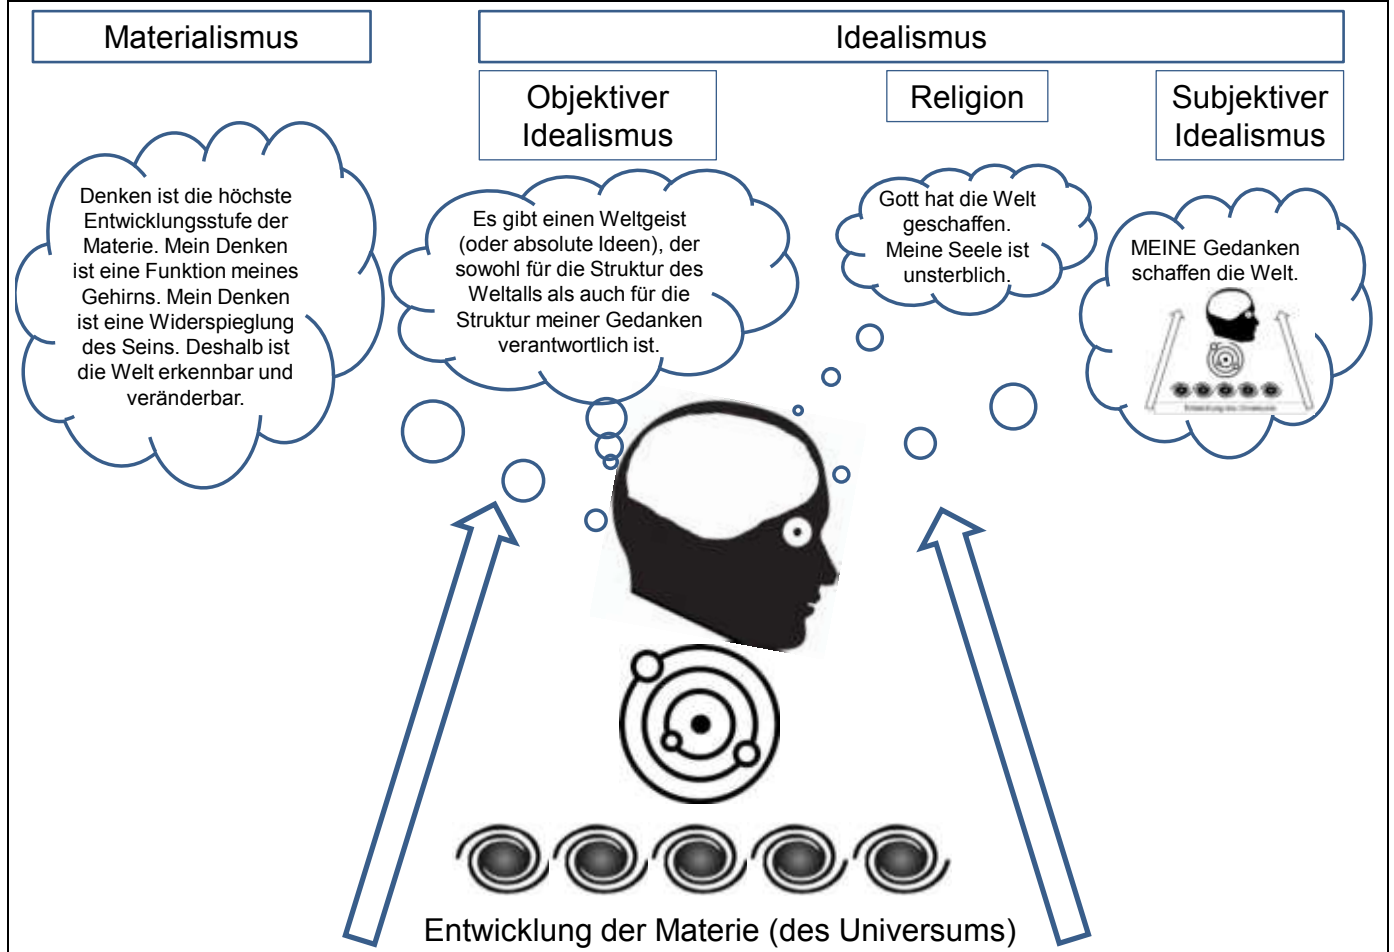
Materialismus

Idealismus

Objektiver Idealismus

Religion

Subjektiver Idealismus

Denken ist die höchste Entwicklungsstufe der Materie. Mein Denken ist eine Funktion meines Gehirns. Mein Denken ist eine Widerspieglung des Seins. Deshalb ist die Welt erkennbar und veränderbar.

Es gibt einen Weltgeist (oder absolute Ideen), der sowohl für die Struktur des Weltalls als auch für die Struktur meiner Gedanken verantwortlich ist.

Gott hat die Welt geschaffen. Meine Seele ist unsterblich.

MEINE Gedanken schaffen die Welt.

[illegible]

Entwicklung der Materie (des Universums)